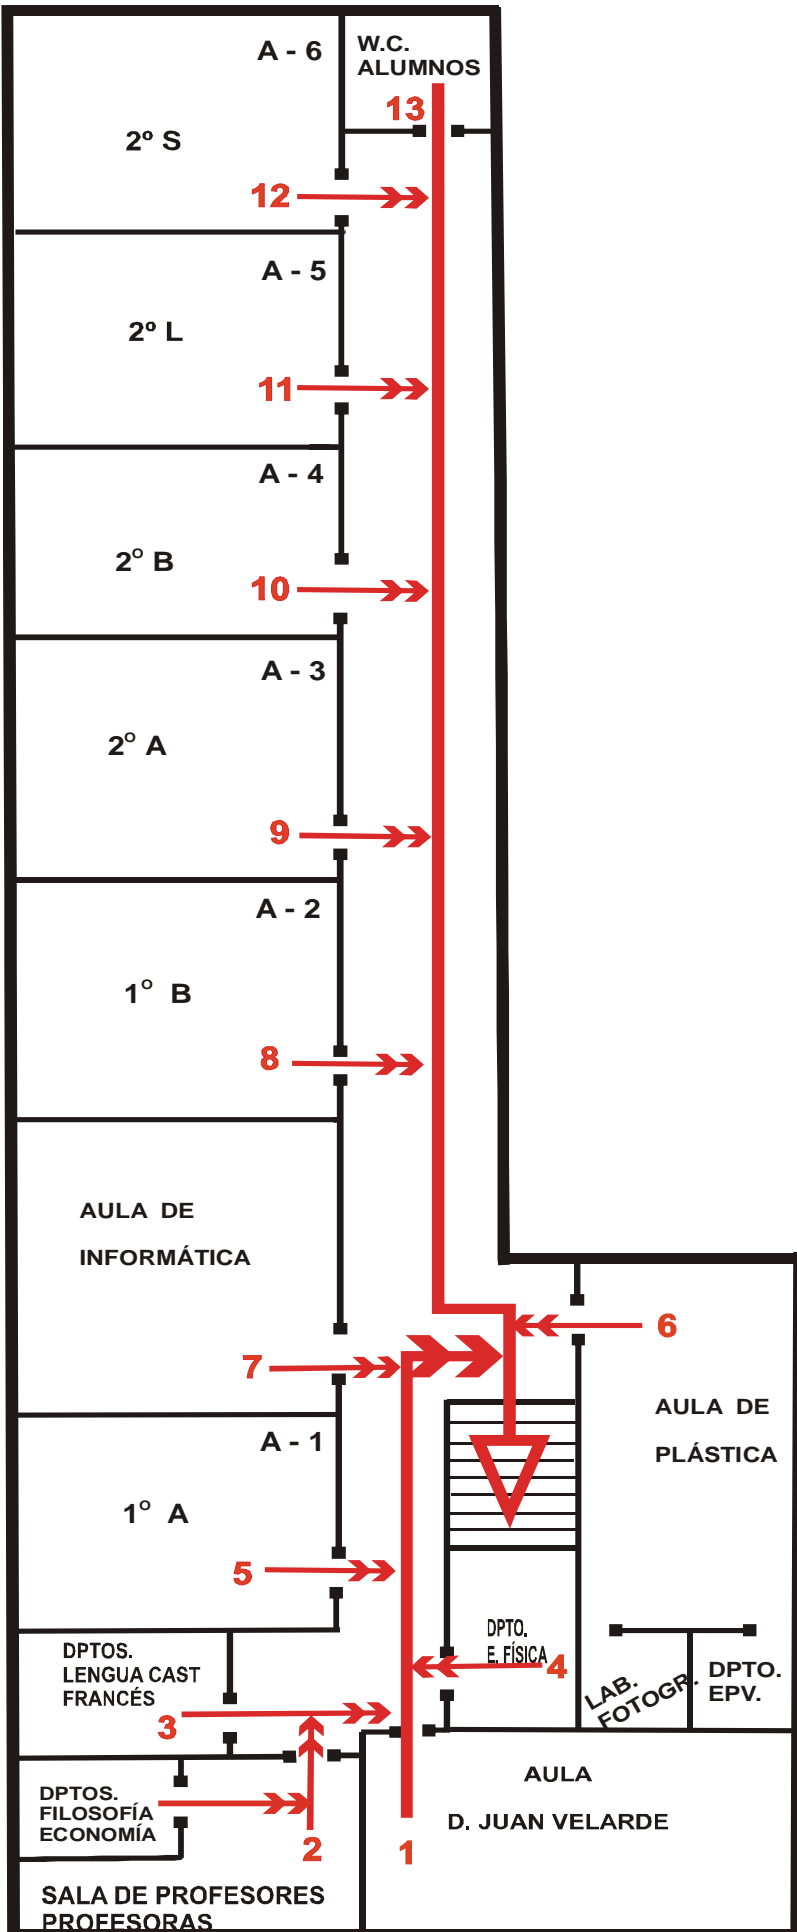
A - 6
W.C.
ALUMNOS
13
2º S
12
A - 5
2º L
11
A - 4
2º B
10
A - 3
2º A
9
A - 2
1º B
8
AULA DE
INFORMÁTICA
6
7
AULA DE
PLÁSTICA
A - 1
1º A
5
DPTO.
E. FÍSICA
4
DPTOS.
LENGUA CAST
FRANCÉS
LAB.
FOTOGR.
DPTO.
EPV.
3
DPTOS.
FILOSOFÍA
ECONOMÍA
AULA
D. JUAN VELARDE
2
1
SALA DE PROFESORES
PROFESORAS